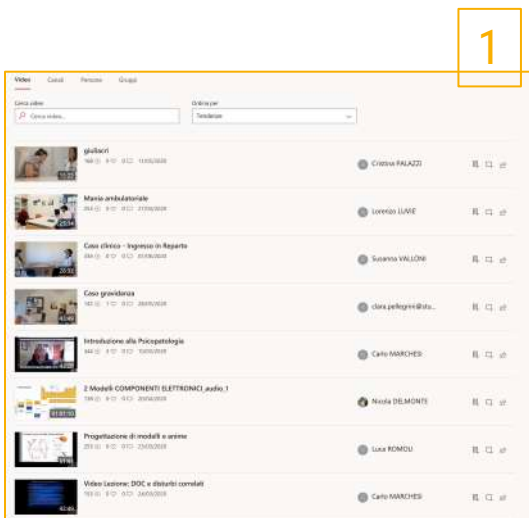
1

Video Canali Persone Gruppi

Cerca video
Cerca video...

Ordina per
Tendenze

giuliacri
168 0 0 11/05/2020
Cristina PALAZZI

Mania ambulatoriale
264 0 0 27/04/2020
Lorenzo LUKIE

Caso clinico - Ingresso in Reparto
286 0 0 07/05/2020
Susanna VALLONI

Caso gravidanza
182 1 0 28/05/2020
clara.pellegrini@stu...

Introduzione alla Psicopatologia
644 0 0 10/05/2020
Carlo MARCHESI

2 Modelli COMPONENTI ELETTRONICI_audio_1
196 0 0 20/04/2020
01:01:10
Nicola DELMONTE

Progettazione di modelli e anime
255 0 0 23/05/2020
Luca ROMOLI

Video Lezione: DOC e disturbi correlati
183 0 0 24/05/2020
Carlo MARCHESI